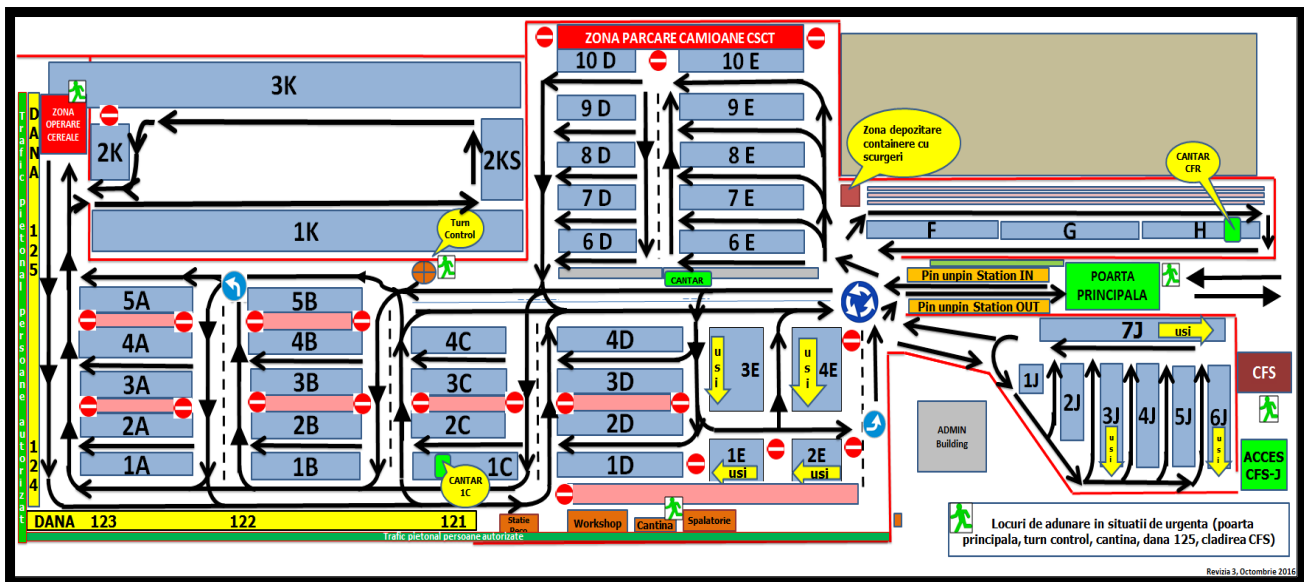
ZONA PARCARE CAMIOANE CSCT

10 D
10 E
9 D
9 E
8 D
8 E
7 D
7 E
6 D
6 E
CANTAR

3K
ZONA OPERARE CEREALE
2K
2KS
1K
Turn Control

Zona depozitare containere cu scurgeri

CANTAR CFR
F
G
H

Trafic pietonal persoane autorizat

DANA 125

DANA 124

5A
4A
3A
2A
1A
5B
4B
3B
2B
1B
4C
3C
2C
1C
CANTAR 1C
4D
3D
2D
1D
3E
4E
usi
usi
1E
usi
2E
usi

Pin unpin Station IN
Pin unpin Station OUT
POARTA PRINCIPALA

7J
usi
1J
2J
3J
usi
4J
5J
6J
usi
CFS
ACCES CFS-J
ADMIN Building

DANA 123
122
121
Statie Poco
Workshop
Cantina
Spalatorie
Trafic pietonal persoane autorizate

Locuri de adunare in situatii de urgenta (poarta principala, turn control, cantina, dana 125, cladirea CFS)

Revizia 3, Octombrie 2016